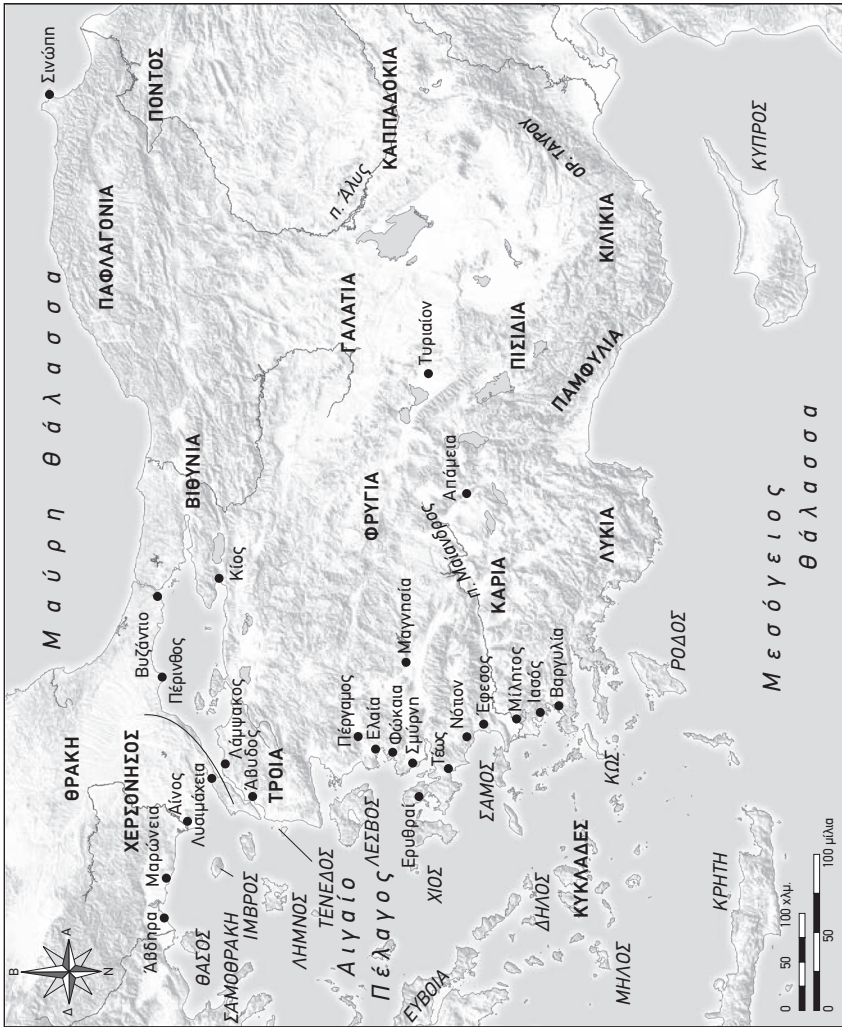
Μαύρη θάλασσα

ΘΡΑΚΗ
ΧΕΡΣΟΝΗΣΟΣ
Άβδηρα
Μαρώνεια
Αίνος
Λυσιμάχεια
Άβυδος
Λάμψακος
Πέρινθος
Βυζάντιο
Κίος
ΒΙΘΥΝΙΑ
ΠΑΦΛΑΓΟΝΙΑ
ΠΟΝΤΟΣ
Σινώπη
ΚΑΠΠΑΔΟΚΙΑ
π. Άλυς
ΓΑΛΑΤΙΑ
ΦΡΥΓΙΑ
Τυριαίον
ΠΙΣΙΔΙΑ
ΚΙΛΙΚΙΑ
ορ. ΤΑΥΡΟΥ
ΚΥΠΡΟΣ
ΠΑΜΦΥΛΙΑ
ΛΥΚΙΑ
Απάμεια
π. Μαίανδρος
ΚΑΡΙΑ
Μαγνησία
ΤΡΟΙΑ
Πέργαμος
Ελαία
Φώκαια
Σμύρνη
Νότιον
Τέως
Έφεσος
Μίλητος
Ιασός
Βαργυλία
Ερυθραί
ΘΑΣΟΣ
ΣΑΜΟΘΡΑΚΗ
ΙΜΒΡΟΣ
ΛΗΜΝΟΣ
ΤΕΝΕΔΟΣ
ΛΕΣΒΟΣ
ΧΙΟΣ
ΣΑΜΟΣ
Αιγαίο Πέλαγος
ΕΥΒΟΙΑ
ΚΥΚΛΑΔΕΣ
ΔΗΛΟΣ
ΜΗΛΟΣ
ΚΩΣ
ΡΟΔΟΣ
ΚΡΗΤΗ
Μεσόγειος θάλασσα
Β
Α
Ν
Δ
0 50 100 χλμ.
0 50 100 μίλια